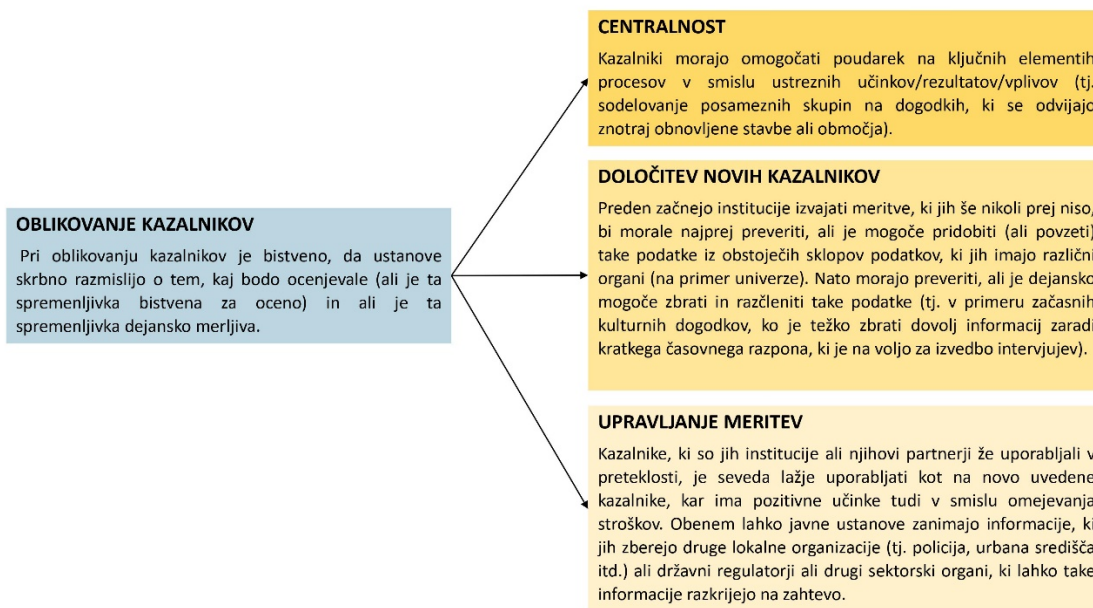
OBLIKOVANJE KAZALNIKOV

Pri oblikovanju kazalnikov je bistveno, da ustanove skrbno razmislijo o tem, kaj bodo ocenjevale (ali je ta spremenljivka bistvena za oceno) in ali je ta spremenljivka dejansko merljiva.

CENTRALNOST

Kazalniki morajo omogočati poudarek na ključnih elementih procesov v smislu ustreznih učinkov/rezultatov/vplivov (tj. sodelovanje posameznih skupin na dogodkih, ki se odvijajo znotraj obnovljene stavbe ali območja).

DOLOČITEV NOVIH KAZALNIKOV

Preden začnejo institucije izvajati meritve, ki jih še nikoli prej niso, bi morale najprej preveriti, ali je mogoče pridobiti (ali povzeti) take podatke iz obstoječih sklopov podatkov, ki jih imajo različni organi (na primer univerze). Nato morajo preveriti, ali je dejansko mogoče zbrati in razčleniti take podatke (tj. v primeru začasnih kulturnih dogodkov, ko je težko zbrati dovolj informacij zaradi kratkega časovnega razpona, ki je na voljo za izvedbo intervjujev).

UPRAVLJANJE MERITEV

Kazalnike, ki so jih institucije ali njihovi partnerji že uporabljali v preteklosti, je seveda lažje uporabljati kot na novo uvedene kazalnike, kar ima pozitivne učinke tudi v smislu omejevanja stroškov. Obenem lahko javne ustanove zanimajo informacije, ki jih zberejo druge lokalne organizacije (tj. policija, urbana središča itd.) ali državni regulatorji ali drugi sektorski organi, ki lahko take informacije razkrijejo na zahtevo.